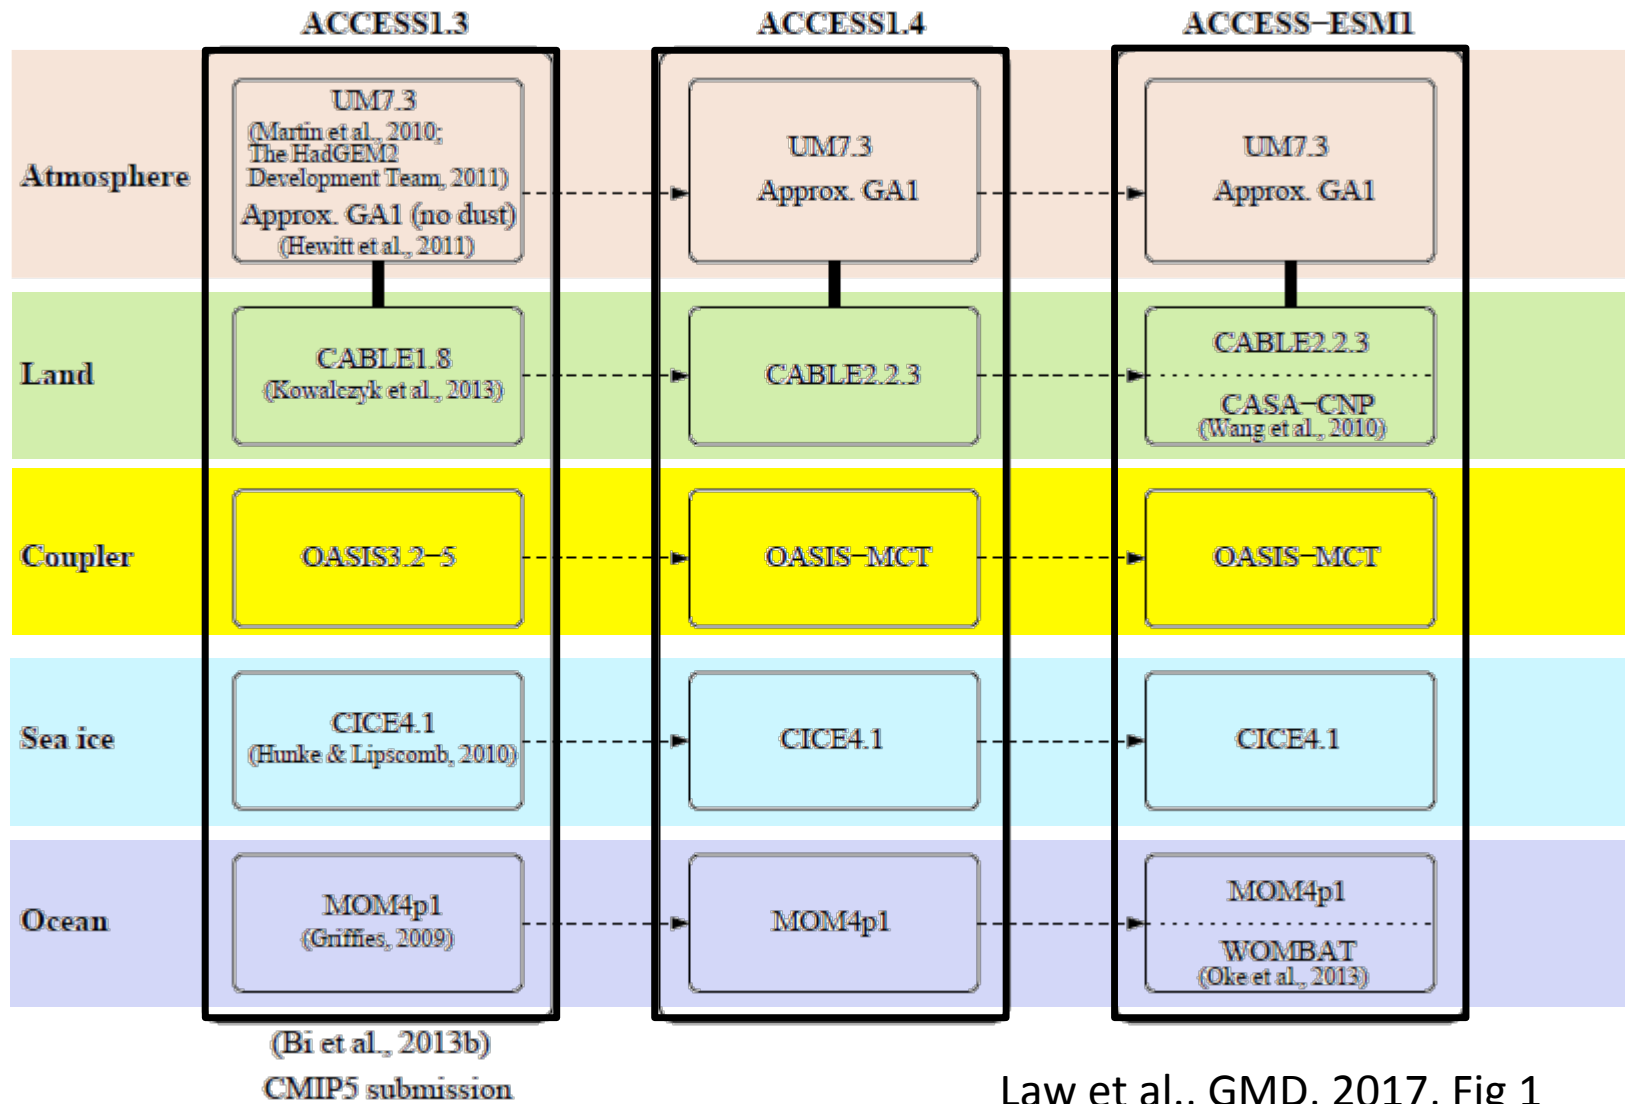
ACCESS1.3

ACCESS1.4

ACCESS−ESM1

Atmosphere

UM7.3
(Martin et al., 2010;
The HadGEM2
Development Team, 2011)
Approx. GA1 (no dust)
(Hewitt et al., 2011)

UM7.3
Approx. GA1

UM7.3
Approx. GA1

Land

CABLE1.8
(Kowalczyk et al., 2013)

CABLE2.2.3

CABLE2.2.3
CASA−CNP
(Wang et al., 2010)

Coupler

OASIS3.2−5

OASIS−MCT

OASIS−MCT

Sea ice

CICE4.1
(Hunke & Lipscomb, 2010)

CICE4.1

CICE4.1

Ocean

MOM4p1
(Griffies, 2009)

MOM4p1

MOM4p1
WOMBAT
(Oke et al., 2013)

(Bi et al., 2013b)
CMIP5 submission

Law et al., GMD, 2017, Fig 1